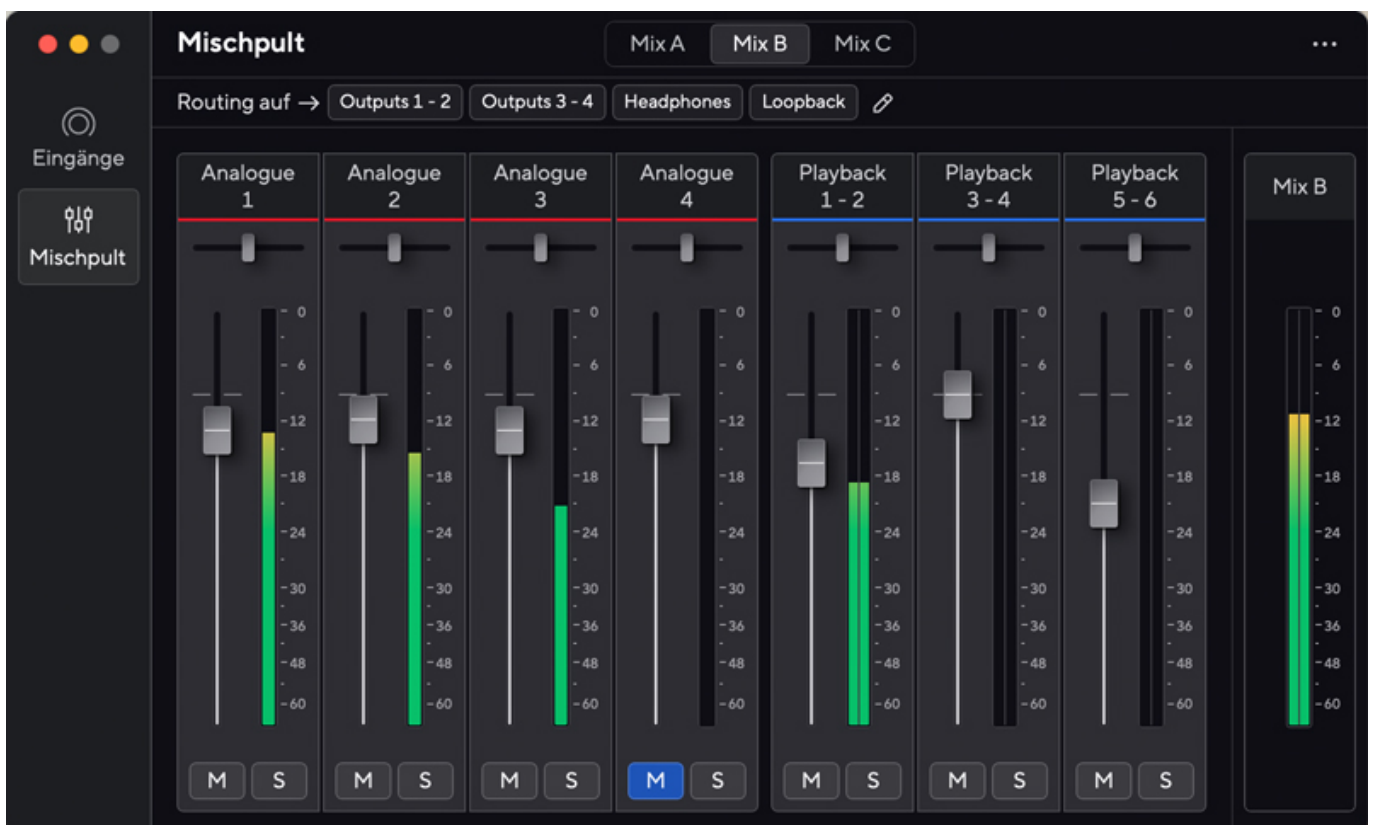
Mischpult

Mix A Mix B Mix C

...

Eingänge

Mischpult

Routing auf → Outputs 1 - 2 Outputs 3 - 4 Headphones Loopback

Analogue 1
0 6 12 18 24 30 36 48 60
M S

Analogue 2
0 6 12 18 24 30 36 48 60
M S

Analogue 3
0 6 12 18 24 30 36 48 60
M S

Analogue 4
0 6 12 18 24 30 36 48 60
M S

Playback 1 - 2
0 6 12 18 24 30 36 48 60
M S

Playback 3 - 4
0 6 12 18 24 30 36 48 60
M S

Playback 5 - 6
0 6 12 18 24 30 36 48 60
M S

Mix B
0 6 12 18 24 30 36 48 60